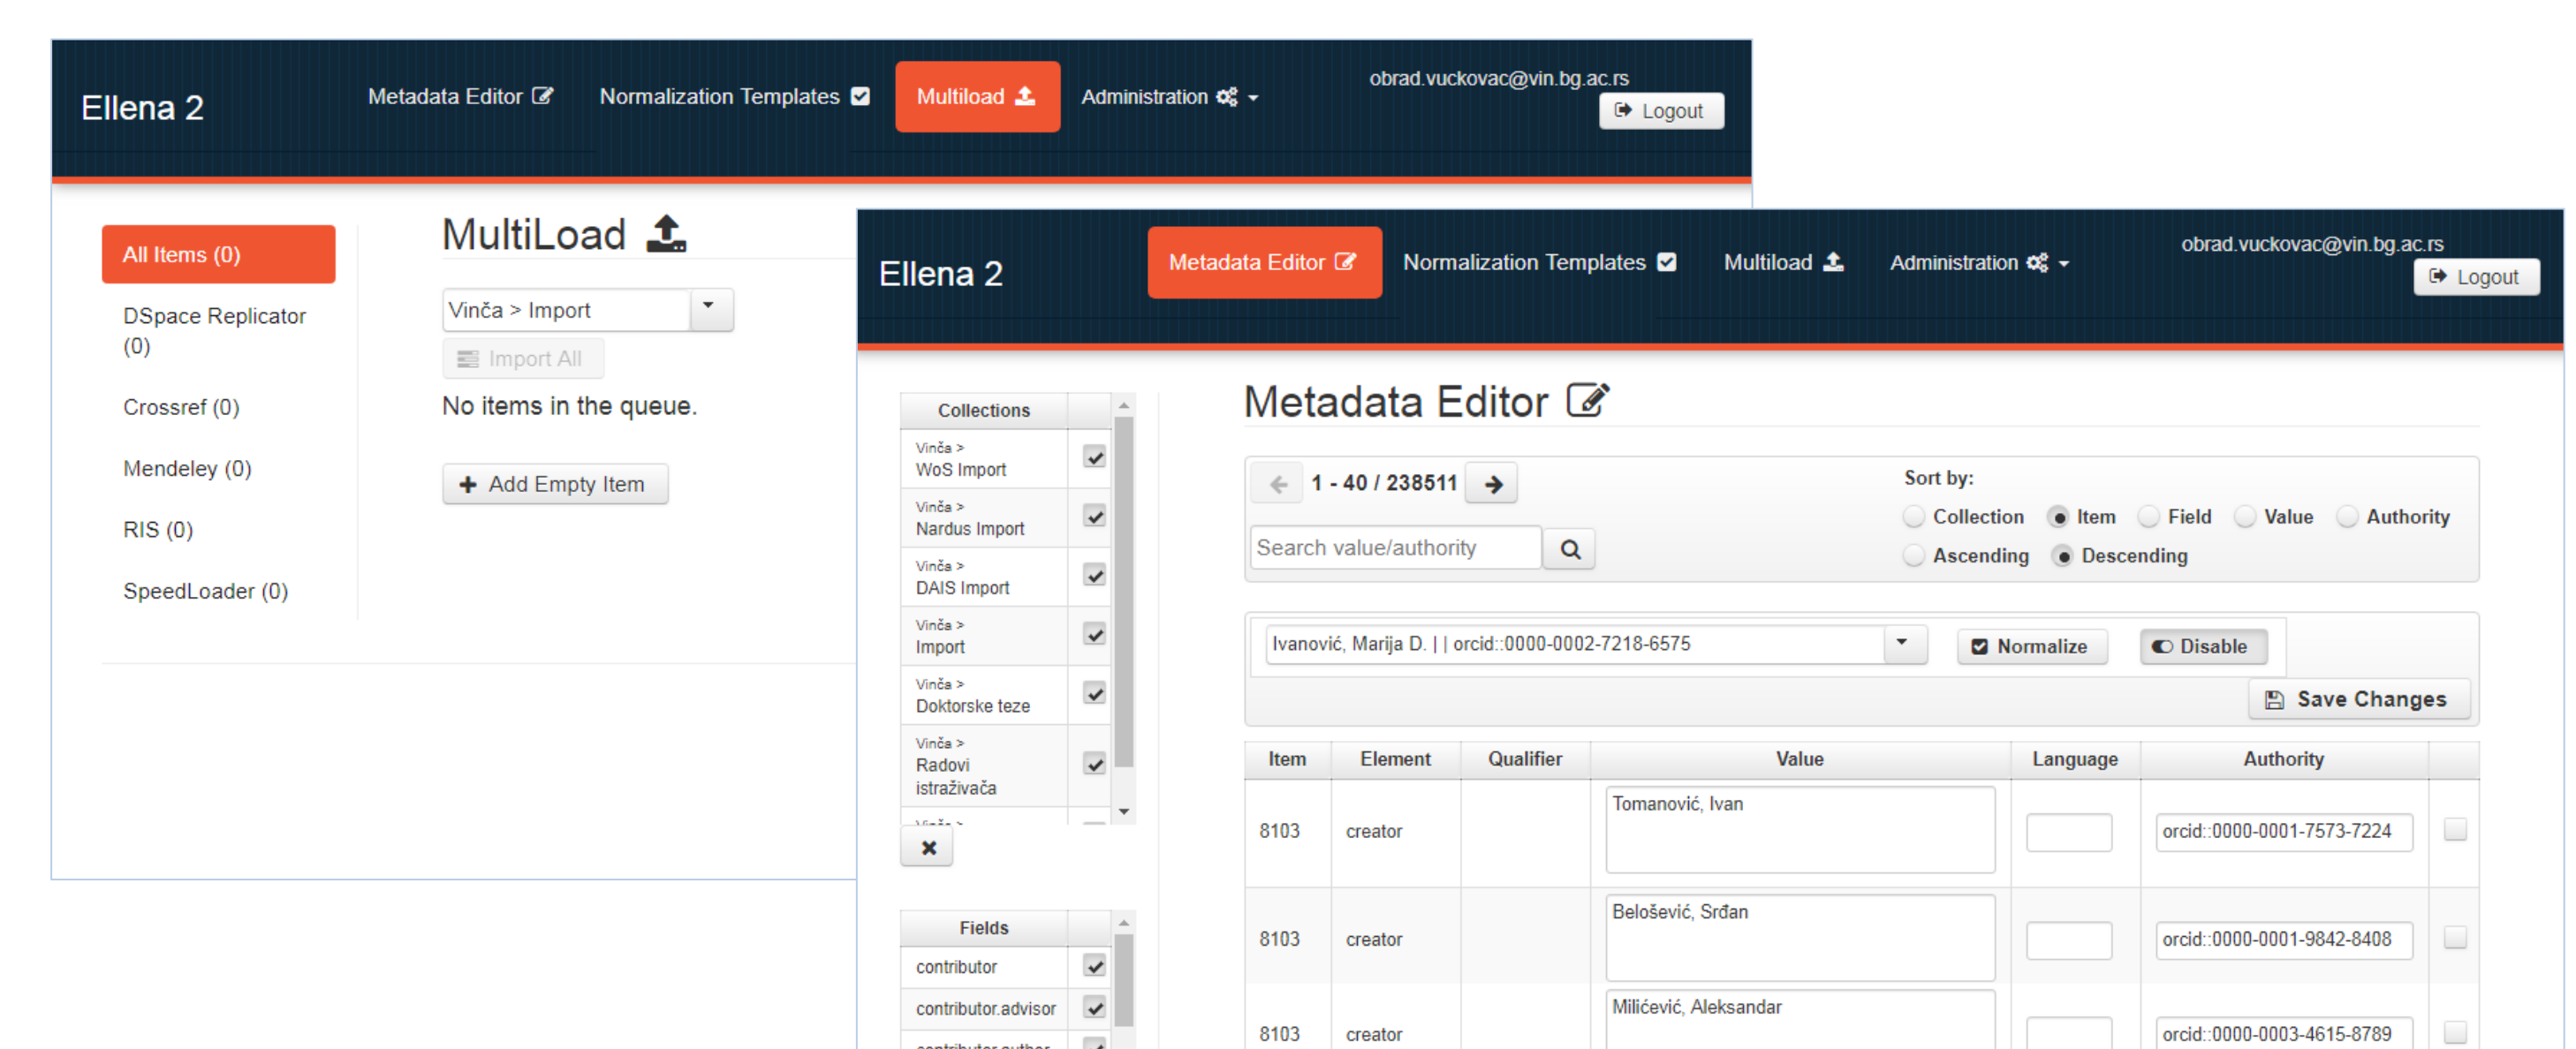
Ellena 2

Metadata Editor

Normalization Templates

Multiload

Administration

obrad.vuckovac@vin.bg.ac.rs

Logout

All Items (0)

DSpace Replicator (0)

Crossref (0)

Mendeley (0)

RIS (0)

SpeedLoader (0)

MultiLoad

Vinča > Import

Import All

No items in the queue.

Add Empty Item

Ellena 2

Metadata Editor

Normalization Templates

Multiload

Administration

obrad.vuckovac@vin.bg.ac.rs

Logout

Collections

Vinča > WoS Import

Vinča > Nardus Import

Vinča > DAIS Import

Vinča > Import

Vinča > Doktorske teze

Vinča > Radovi istraživača

Vinča >

Fields

contributor

contributor.advisor

contributor.author

Metadata Editor

1 - 40 / 238511

Search value/authority

Sort by:

Collection Item Field Value Authority

Ascending Descending

Ivanović, Marija D. | | orcid::0000-0002-7218-6575

Normalize

Disable

Save Changes

| Item | Element | Qualifier | Value | Language | Authority |
|---|---|---|---|---|---|
| 8103 | creator | | Tomanović, Ivan | | orcid::0000-0001-7573-7224 |
| 8103 | creator | | Belošević, Srđan | | orcid::0000-0001-9842-8408 |
| 8103 | creator | | Milićević, Aleksandar | | orcid::0000-0003-4615-8789 |